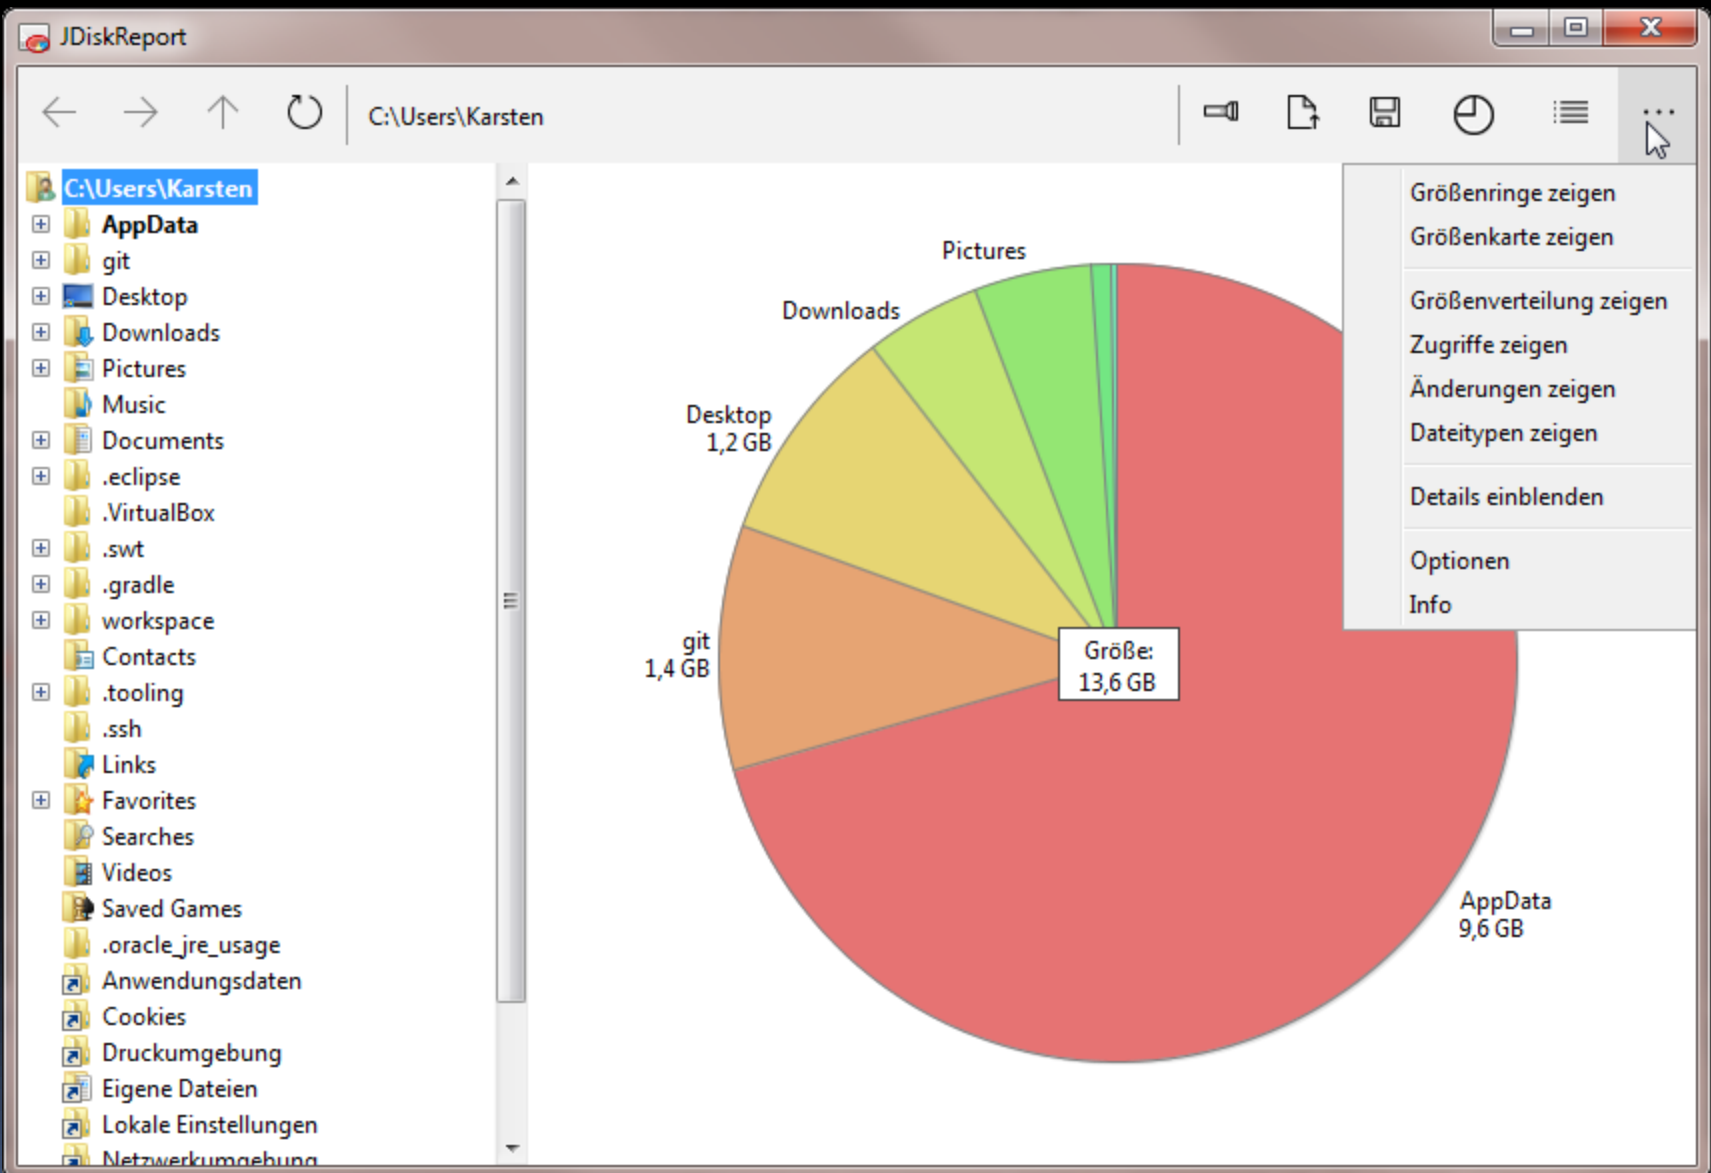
JDiskReport

C:\Users\Karsten

C:\Users\Karsten
AppData
git
Desktop
Downloads
Pictures
Music
Documents
.eclipse
.VirtualBox
.swt
.gradle
workspace
Contacts
.tooling
.ssh
Links
Favorites
Searches
Videos
Saved Games
.oracle_jre_usage
Anwendungsdaten
Cookies
Druckumgebung
Eigene Dateien
Lokale Einstellungen
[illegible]

Pictures
Downloads
Desktop
1,2 GB
git
1,4 GB
Größe:
13,6 GB
AppData
9,6 GB

Größenringe zeigen
Größenkarte zeigen
Größenverteilung zeigen
Zugriffe zeigen
Änderungen zeigen
Dateitypen zeigen
Details einblenden
Optionen
Info